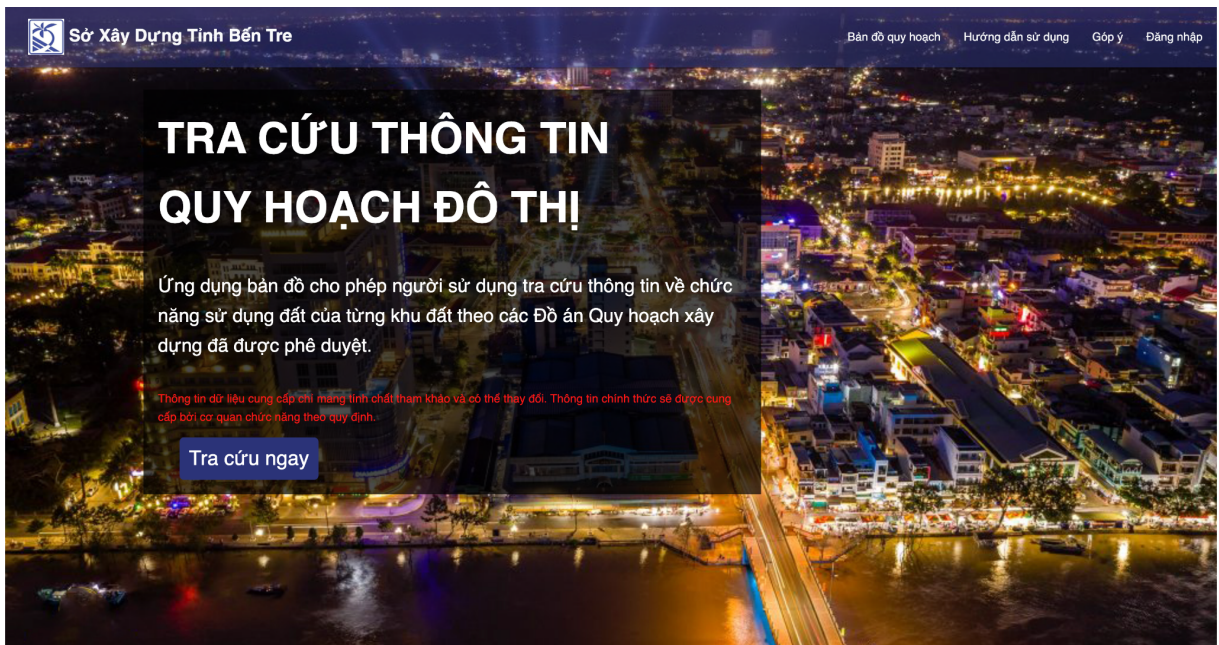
Sở Xây Dựng Tỉnh Bến Tre

Bản đồ quy hoạch Hướng dẫn sử dụng Góp ý Đăng nhập

TRA CỨU THÔNG TIN QUY HOẠCH ĐÔ THỊ

Ứng dụng bản đồ cho phép người sử dụng tra cứu thông tin về chức năng sử dụng đất của từng khu đất theo các Đồ án Quy hoạch xây dựng đã được phê duyệt.

Thông tin dữ liệu cung cấp chỉ mang tính chất tham khảo và có thể thay đổi. Thông tin chính thức sẽ được cung cấp bởi cơ quan chức năng theo quy định.

Tra cứu ngay